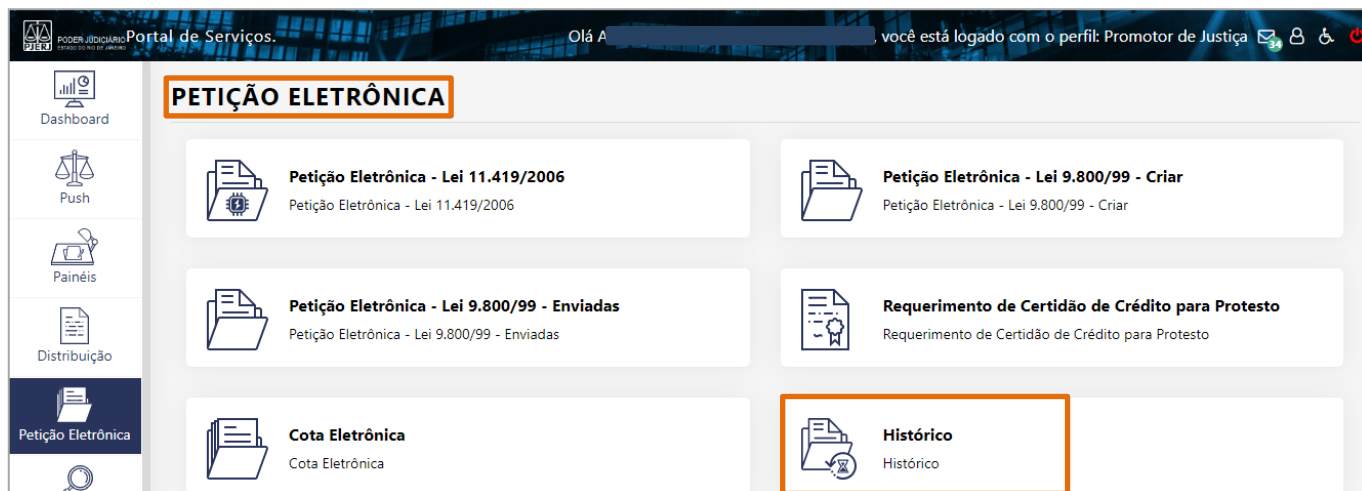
PODER JUDICIÁRIO ESTADO DO RIO DE JANEIRO
PJERJ
Portal de Serviços.

Olá A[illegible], você está logado com o perfil: Promotor de Justiça
34

Dashboard
Push
Painéis
Distribuição
Petição Eletrônica

PETIÇÃO ELETRÔNICA

Petição Eletrônica - Lei 11.419/2006
Petição Eletrônica - Lei 11.419/2006

Petição Eletrônica - Lei 9.800/99 - Criar
Petição Eletrônica - Lei 9.800/99 - Criar

Petição Eletrônica - Lei 9.800/99 - Enviadas
Petição Eletrônica - Lei 9.800/99 - Enviadas

Requerimento de Certidão de Crédito para Protesto
Requerimento de Certidão de Crédito para Protesto

Cota Eletrônica
Cota Eletrônica

Histórico
Histórico